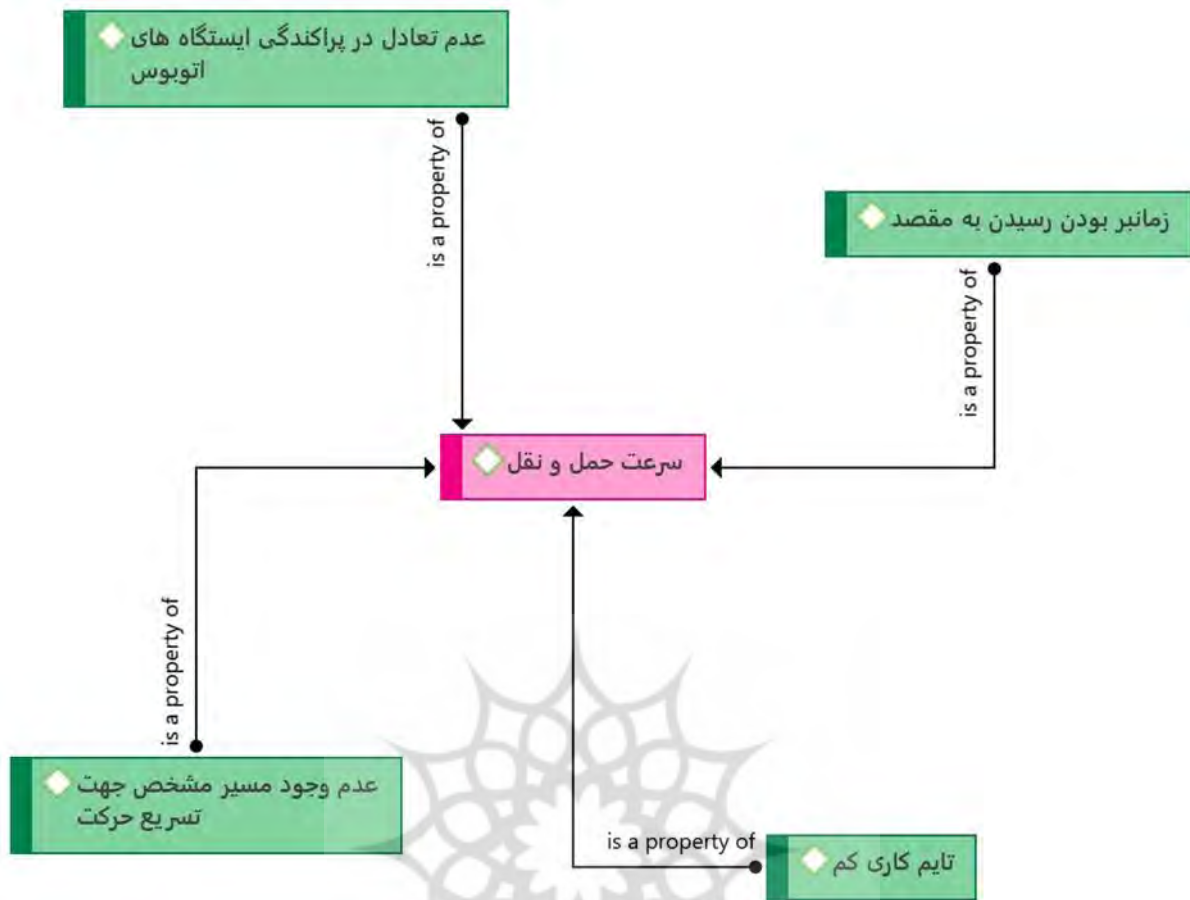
عدم تعادل در پراکندگی ایستگاه های اتوبوس

is a property of

زمانبر بودن رسیدن به مقصد

is a property of

سرعت حمل و نقل

is a property of

عدم وجود مسیر مشخص جهت تسریع حرکت

is a property of

تایم کاری کم